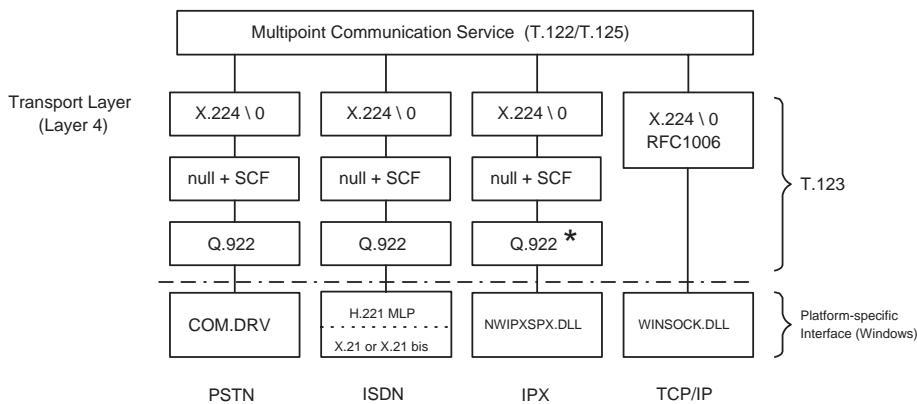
Multipoint Communication Service (T.122/T.125)

Transport Layer (Layer 4)

X.224 \ 0

X.224 \ 0

X.224 \ 0

X.224 \ 0 RFC1006

null + SCF

null + SCF

null + SCF

Q.922

Q.922

Q.922 *

T.123

COM.DRV

H.221 MLP

X.21 or X.21 bis

NWIPXSPX.DLL

WINSOCK.DLL

Platform-specific Interface (Windows)

PSTN

ISDN

IPX

TCP/IP